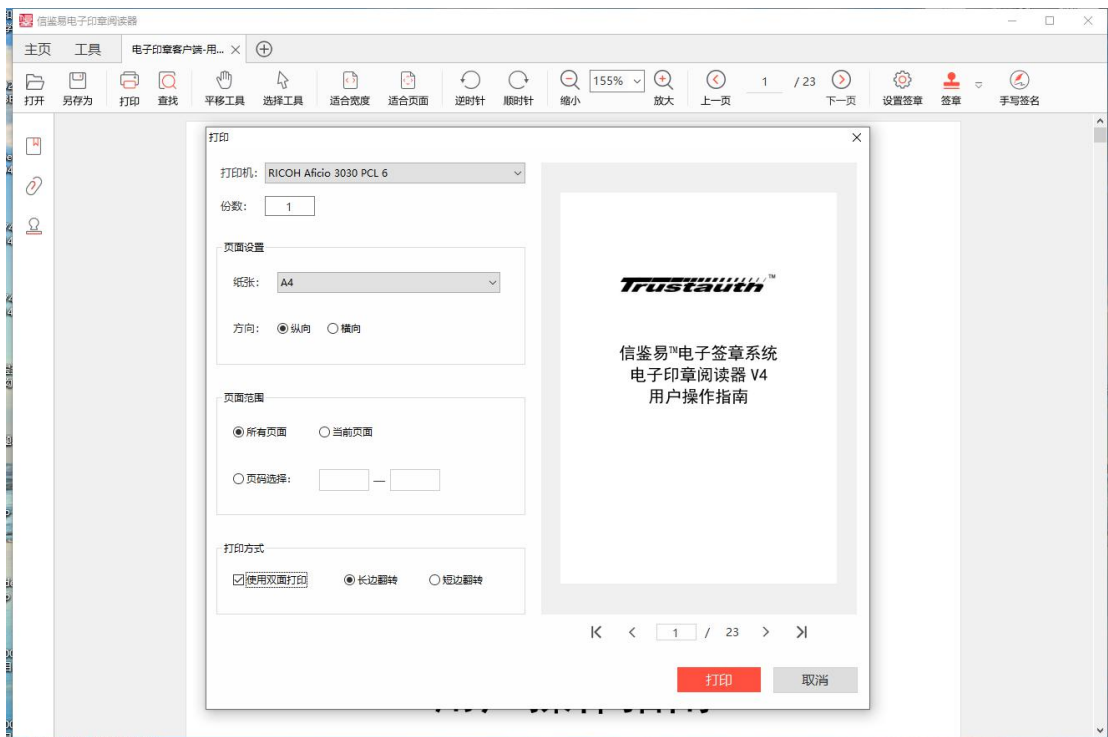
信鉴易电子印章阅读器

主页 工具 电子印章客户端-用... ×

打开 另存为 打印 查找 平移工具 选择工具 适合宽度 适合页面 逆时针 顺时针 缩小 155% 放大 上一页 1 / 23 下一页 设置签章 签章 手写签名

打印

打印机: RICOH Aficio 3030 PCL 6

份数: 1

页面设置

纸张: A4

方向: 纵向 横向

页面范围

所有页面 当前页面

页码选择: —

打印方式

使用双面打印 长边翻转 短边翻转

Trustauth™

信鉴易™电子签章系统
电子印章阅读器 V4
用户操作指南

1 / 23

打印 取消